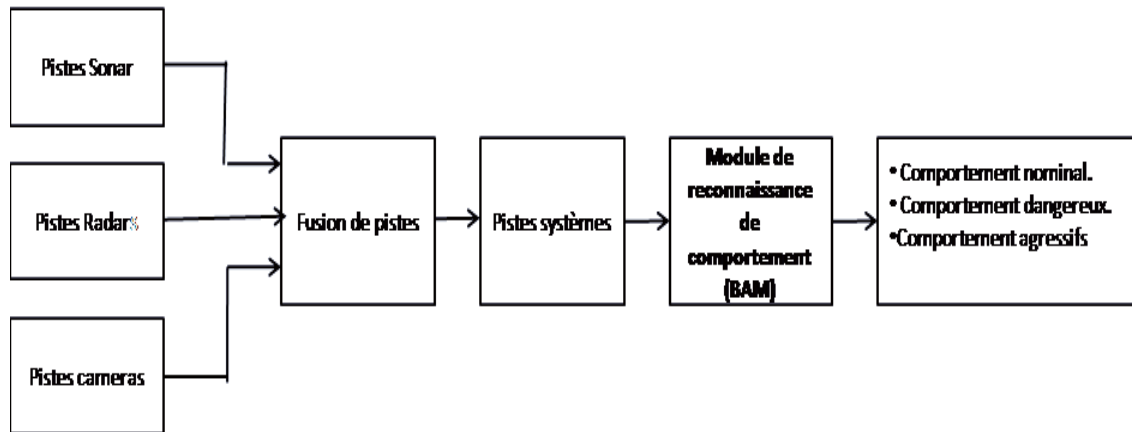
Pistes Sonar

Pistes Radars

Pistes cameras

Fusion de pistes

Pistes systèmes

Module de reconnaissance de comportement (BAM)

• Comportement nominal.
• Comportement dangereux.
•Comportement agressifs